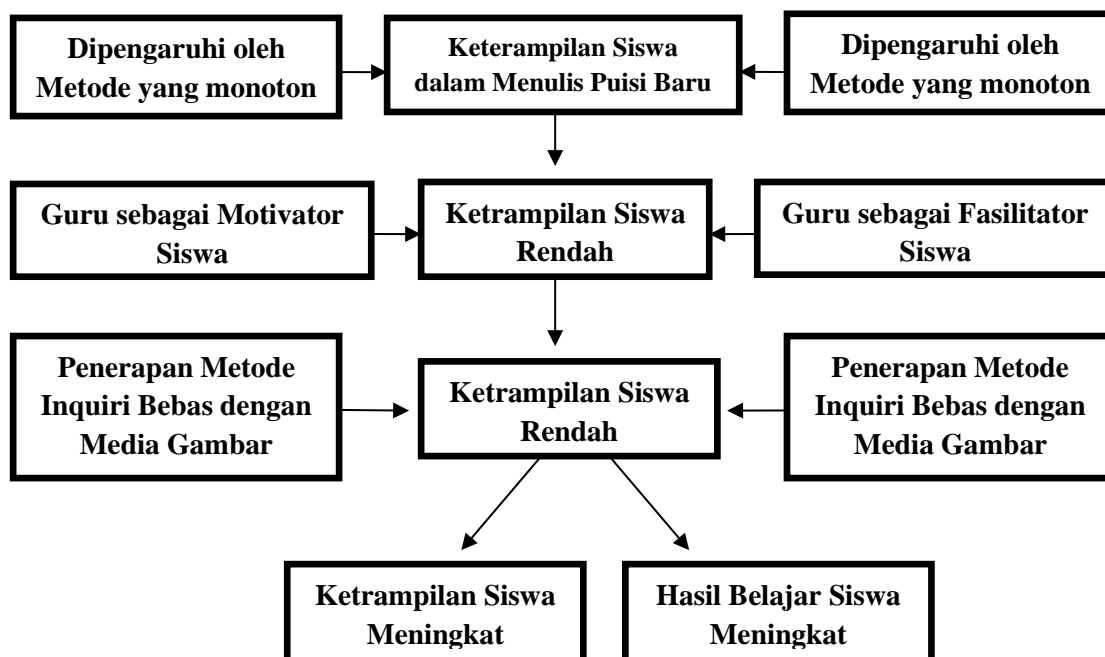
Dipengaruhi oleh Metode yang monoton

Keterampilan Siswa dalam Menulis Puisi Baru

Dipengaruhi oleh Metode yang monoton

Guru sebagai Motivator Siswa

Ketrampilan Siswa Rendah

Guru sebagai Fasilitator Siswa

Penerapan Metode Inquiri Bebas dengan Media Gambar

Ketrampilan Siswa Rendah

Penerapan Metode Inquiri Bebas dengan Media Gambar

Ketrampilan Siswa Meningkat

Hasil Belajar Siswa Meningkat